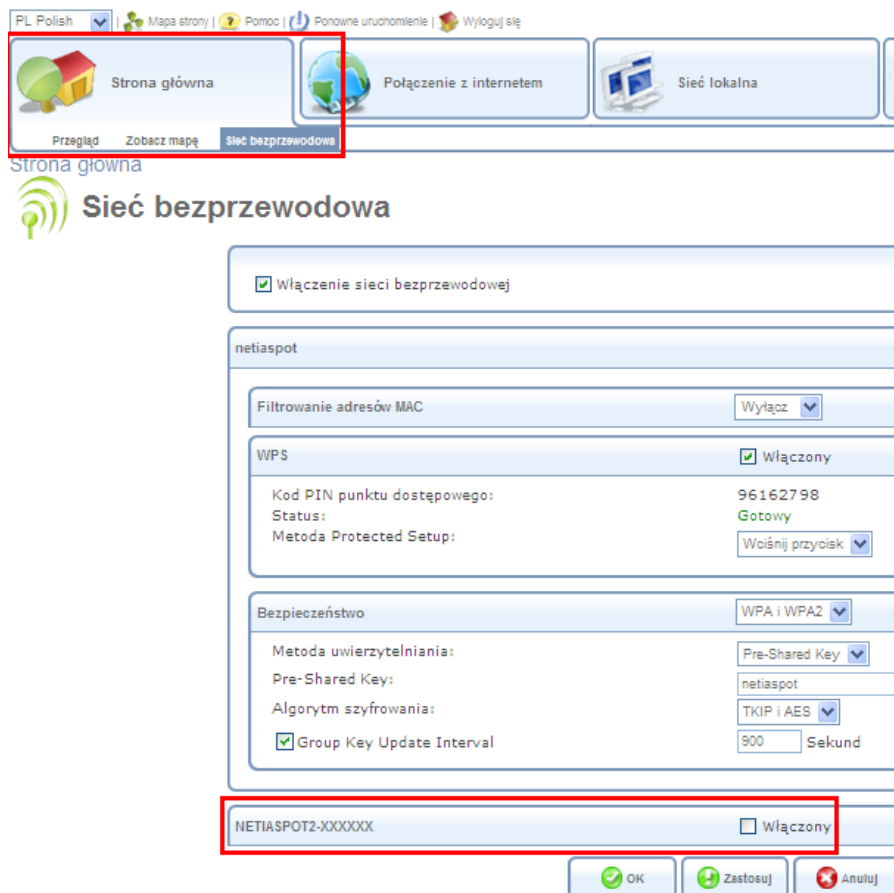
PL Polish | Mapa strony | Pomoc | Ponowne uruchomienie | Wyloguj się

Strona główna

Połączenie z internetem

Sieć lokalna

Przegląd Zobacz mapę Sieć bezprzewodowa

Strona główna

Sieć bezprzewodowa

Włączenie sieci bezprzewodowej

netiaspot

Filtrowanie adresów MAC Wyłącz

WPS Włączony

Kod PIN punktu dostępowego: 96162798
Status: Gotowy
Metoda Protected Setup: Wciśnij przycisk

Bezpieczeństwo WPA i WPA2

Metoda uwierzytelniania: Pre-Shared Key
Pre-Shared Key: netiaspot
Algorytm szyfrowania: TKIP i AES
Group Key Update Interval 900 Sekund

NETIASPOT2-XXXXXX Włączony

OK Zastosuj Anuluj